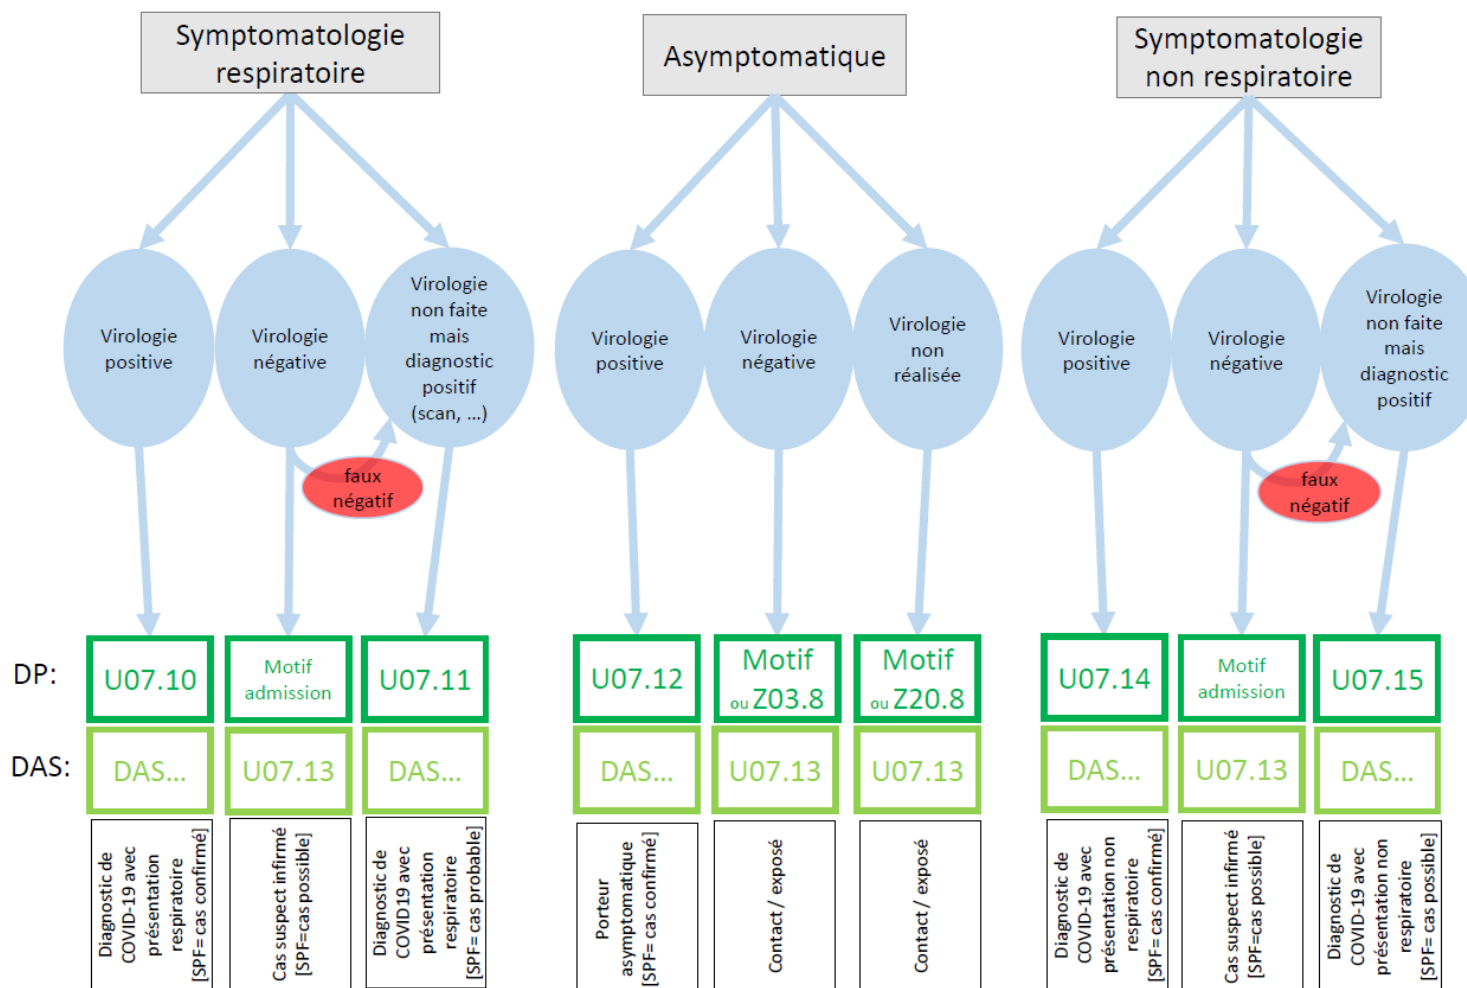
Symptomatologie respiratoire

Asymptomatique

Symptomatologie non respiratoire

Virologie positive

Virologie négative

Virologie non faite mais diagnostic positif (scan, ...)

faux négatif

Virologie positive

Virologie négative

Virologie non réalisée

Virologie positive

Virologie négative

Virologie non faite mais diagnostic positif

faux négatif

DP:

U07.10

Motif admission

U07.11

U07.12

Motif ou Z03.8

Motif ou Z20.8

U07.14

Motif admission

U07.15

DAS:

DAS...

U07.13

DAS...

DAS...

U07.13

U07.13

DAS...

U07.13

DAS...

Diagnostic de COVID-19 avec présentation respiratoire [SPF= cas confirmé]

Cas suspect infirmé [SPF=cas possible]

Diagnostic de COVID19 avec présentation respiratoire [SPF= cas probable]

Porteur asymptomatique [SPF= cas confirmé]

Contact / exposé

Contact / exposé

Diagnostic de COVID-19 avec présentation non respiratoire [SPF= cas confirmé]

Cas suspect infirmé [SPF=cas possible]

Diagnostic de COVID-19 avec présentation non respiratoire [SPF= cas possible]